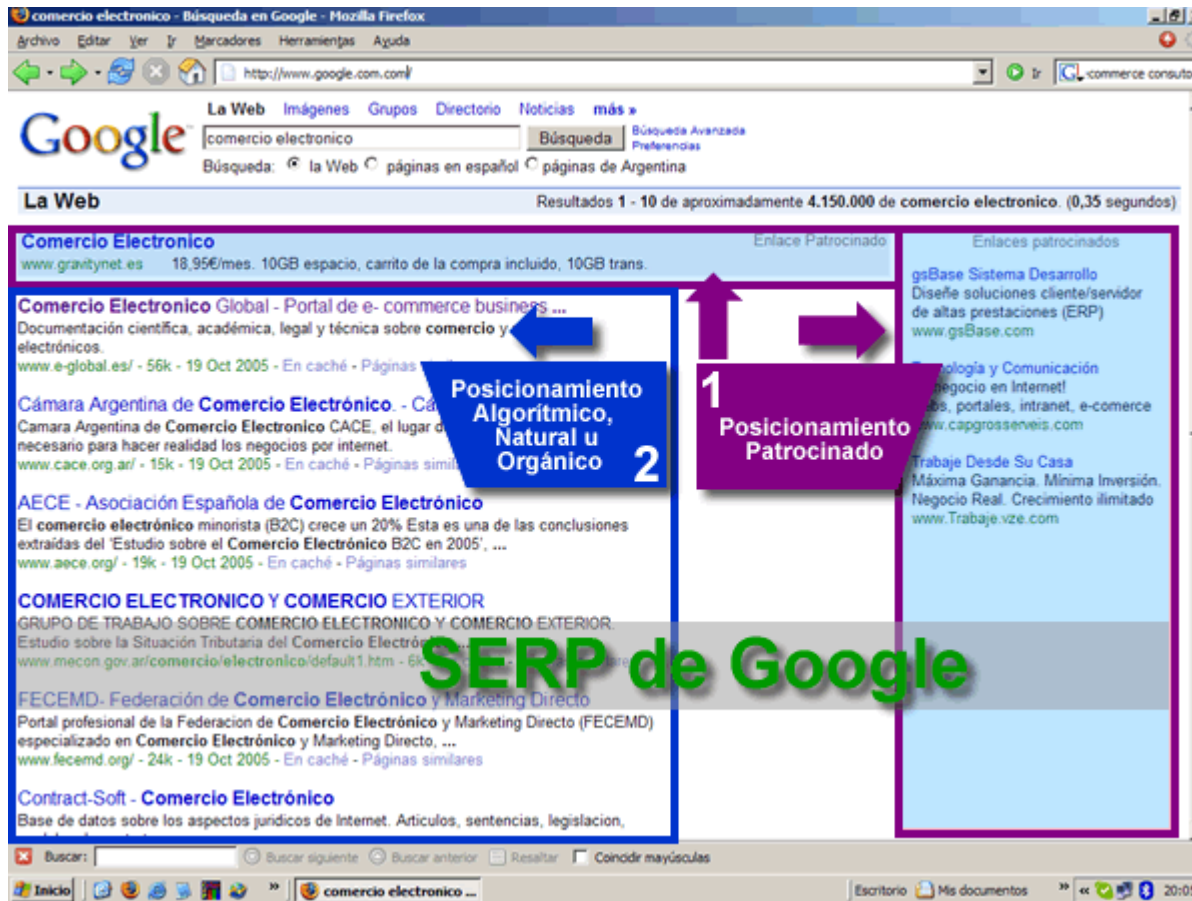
comercio electronico - Búsqueda en Google - Mozilla Firefox

Archivo Editar Ver Ir Marcadores Herramientas Ayuda

http://www.google.com.com/

Ir

commerce consulto

Google

La Web Imágenes Grupos Directorio Noticias más »

comercio electronico

Búsqueda

Búsqueda Avanzada
Preferencias

Búsqueda: la Web páginas en español páginas de Argentina

La Web

Resultados 1 - 10 de aproximadamente 4.150.000 de comercio electronico. (0,35 segundos)

Comercio Electronico
www.gravitynet.es 18,95€/mes. 10GB espacio, carrito de la compra incluido, 10GB trans.

Enlace Patrocinado

Enlaces patrocinados

gsBase Sistema Desarrollo
Diseñe soluciones cliente/servidor de altas prestaciones (ERP)
www.gsBase.com

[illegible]nología y Comunicación
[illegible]egocio en Internet!
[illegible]os, portales, intranet, e-comerce
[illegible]ww.capgrosserveis.com

Trabaje Desde Su Casa
Máxima Ganancia. Mínima Inversión. Negocio Real. Crecimiento ilimitado
www.Trabaje.vze.com

Comercio Electronico Global - Portal de e- commerce business ...
Documentación científica, académica, legal y técnica sobre comercio y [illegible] electrónicos.
www.e-global.es/ - 56k - 19 Oct 2005 - En caché - Páginas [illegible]

Cámara Argentina de Comercio Electrónico. - Cá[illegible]
Camara Argentina de Comercio Electronico CACE, el lugar d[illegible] necesario para hacer realidad los negocios por internet.
www.cace.org.ar/ - 15k - 19 Oct 2005 - En caché - Páginas similares

AECE - Asociación Española de Comercio Electrónico
El comercio electrónico minorista (B2C) crece un 20% Esta es una de las conclusiones extraídas del 'Estudio sobre el Comercio Electrónico B2C en 2005', ...
www.aece.org/ - 19k - 19 Oct 2005 - En caché - Páginas similares

COMERCIO ELECTRONICO Y COMERCIO EXTERIOR
GRUPO DE TRABAJO SOBRE COMERCIO ELECTRONICO Y COMERCIO EXTERIOR. Estudio sobre la Situación Tributaria del Comercio Electró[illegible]
www.mecon.gov.ar/comercio/electronico/default1.htm - 6k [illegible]

FECEMD- Federación de Comercio Electrónico y Marketing Directo
Portal profesional de la Federacion de Comercio Electrónico y Marketing Directo (FECEMD) especializado en Comercio Electrónico y Marketing Directo, ...
www.fecemd.org/ - 24k - 19 Oct 2005 - En caché - Páginas similares

Contract-Soft - Comercio Electrónico
Base de datos sobre los aspectos juridicos de Internet. Articulos, sentencias, legislacion, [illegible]

Posicionamiento Algorítmico, Natural u Orgánico 2

1 Posicionamiento Patrocinado

SERP de Google

Buscar: Buscar siguiente Buscar anterior Resaltar Coincidir mayúsculas

Inicio comercio electronico ... Escritorio Mis documentos 20:0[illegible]